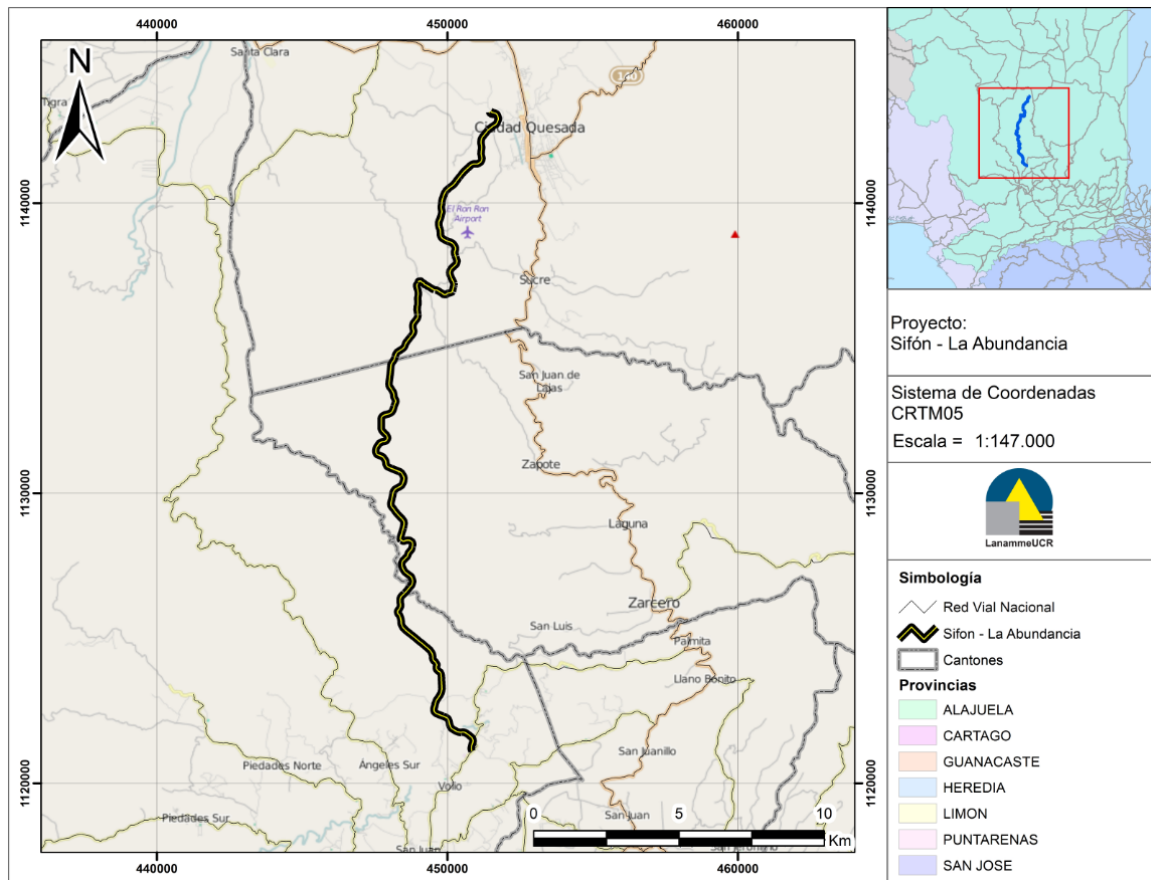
440000
450000
460000

N

Santa Clara
Tigra
140
Ciudad Quesada
El Ron Ron Airport
Sucre
San Juan de Lajas
Zapote
Laguna
Zarcero
San Luis
Palmita
Llano Bonito
San Juanillo
Piedades Norte
Ángeles Sur
Vollo
Piedades Sur
San Juan
San Juan

1140000
1130000
1120000

0
5
10
Km

440000
450000
460000

Proyecto:
Sifón - La Abundancia

Sistema de Coordenadas
CRTM05
Escala = 1:147.000

LanammeUCR

Simbología
Red Vial Nacional
Sifon - La Abundancia
Cantones
Provincias
ALAJUELA
CARTAGO
GUANACASTE
HEREDIA
LIMON
PUNTARENAS
SAN JOSE